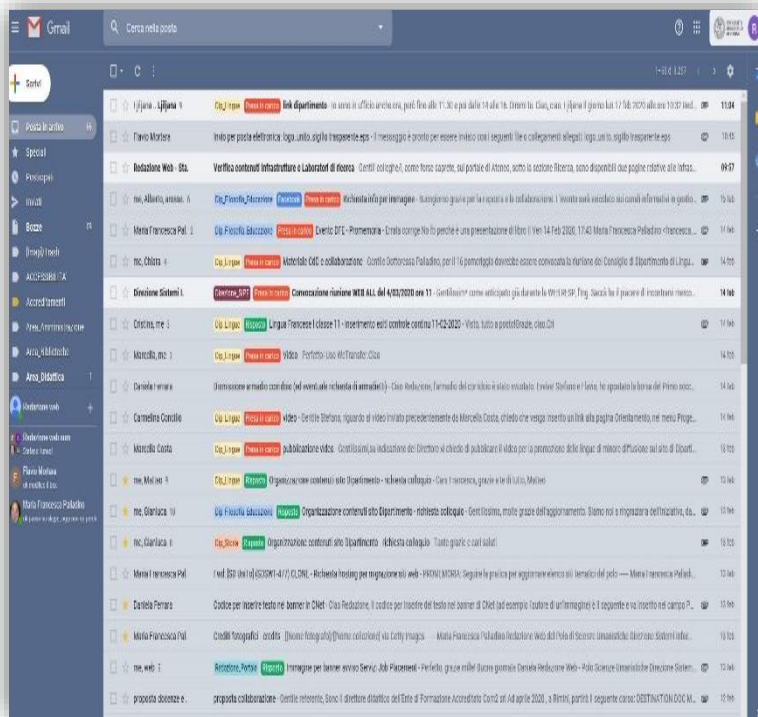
Gmail

Cerca nella posta

Scrivi

Posta in arrivo
Speciali
Posticipati
Inviati
Bozze
[Imap]/Inviati
ACCESSIBILITA
Accreditamenti
Area_Amministrazione
Area_Biblioteche
Area_Didattica

Redazione web

Redazione web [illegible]
Flavio Modena
Maria Francesca Palladino

1-50 di 1.257

Ljiljana, Ljiljana 9 | Dip_Lingue | Presa in carico | link dipartimento - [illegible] | 11:34
Flavio Modena | Invio per posta elettronica: logo_unito_sigillo trasparente.eps - Il messaggio è pronto per essere inviato con i seguenti file o collegamenti allegati: logo_unito_sigillo trasparente.eps | 10:45
Redazione Web - Sis. | Verifica contenuti Infrastrutture e Laboratori di ricerca - Gentili colleghe/i, come forse saprete, sul portale di Ateneo, sotto la sezione Ricerca, sono disponibili due pagine relative alle Infras... | 09:57
me, Alberto, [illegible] 6 | Dip_Filosofia_Educazione | Facebook | Presa in carico | Richiesta info per immagine - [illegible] | 15 feb
Maria Francesca Pal. 3 | Dip_Filosofia_Educazione | Presa in carico | Evento DFE - Promemoria - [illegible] Ven 14 Feb 2020, 17:43 Maria Francesca Palladino <francesca... | 14 feb
me, Chiara 4 | Dip_Lingue | Presa in carico | Materiale CdS e collaborazione - Gentile Dottoressa Palladino, per il 16 pomeriggio dovrebbe essere convocata la riunione del Consiglio di Dipartimento di Lingu... | 14 feb
Direzione Sistemi I. | Direzione_SIPT | Presa in carico | Convocazione riunione WEB ALL del 4/03/2020 ore 11 - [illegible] | 14 feb
Cristina, me 3 | Dip_Lingue | Risposta | Lingua Francese I classe 11 - inserimento esiti controlo continuo 11-02-2020 - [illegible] | 14 feb
Marcella, me 3 | Dip_Lingue | Presa in carico | Video - Perfetto! Uso WeTransfer. Ciao | 14 feb
Daniela Ferrara | Dismissione armadio corridoio (ed eventuale richiesta di armadietti) - Ciao Redazione, l'armadio del corridoio è stato svuotato. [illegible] | 14 feb
Carmelina Concilio | Dip_Lingue | Presa in carico | video - Gentile Stefano, riguardo al video inviato precedentemente da Marcella Costa, chiedo che venga inserito un link alla pagina Orientamento, nel menu Proge... | 14 feb
Marcella Costa | Dip_Lingue | Presa in carico | pubblicazione video - Gentilissimi, su indicazione del Direttore vi chiedo di pubblicare il video per la promozione delle lingue di minore diffusione sul sito di Dipart... | 13 feb
me, Matteo 9 | Dip_Lingue | Risposta | Organizzazione contenuti sito Dipartimento - richiesta colloquio - Cara Francesca, grazie a te di tutto, Matteo | 13 feb
me, Gianluca 10 | Dip_Filosofia_Educazione | Risposta | Organizzazione contenuti sito Dipartimento - richiesta colloquio - Gentilissima, molte grazie dell'aggiornamento. Siamo noi a ringraziare dell'iniziativa, da... | 13 feb
me, Gianluca 8 | Dip_Storia | Risposta | Organizzazione contenuti sito Dipartimento - richiesta colloquio - Tante grazie e cari saluti | 13 feb
Maria Francesca Pal | Fwd: [SD UniTo] [GSSINT-477] CLONE - Richiesta hosting per migrazione sito web - PRONUMORA: Seguite la pratica per aggiornare elenco siti tematico del polo — Maria Francesca Pallad... | 13 feb
Daniela Ferrara | Codice per inserire testo nel banner in CNet - Ciao Redazione, il codice per inserire del testo nel banner di CNet (ad esempio l'autore di un'immagine) è il seguente e va inserito nel campo P... | 13 feb
Maria Francesca Pal | Crediti fotografici credits - [Nome fotografo] [Nome collezione] via Getty Images — Maria Francesca Palladino Redazione Web del Polo di Scienze Umanistiche Direzione Sistemi Infor... | 13 feb
me, web 3 | Relazione_Portale | Risposta | Immagine per banner evento Servizi Job Placement - Perfetto, grazie mille! Buona giornata Daniela Redazione Web - Polo Scienze Umanistiche Direzione Sistem... | 13 feb
proposta docenze e. | proposta collaborazione - Gentile referente, Sono il direttore didattico dell'Ente di Formazione Accreditato Com2 ed ad aprile 2020, a Rimini, partirà il seguente corso: DESTINATION DOC M... | 12 feb